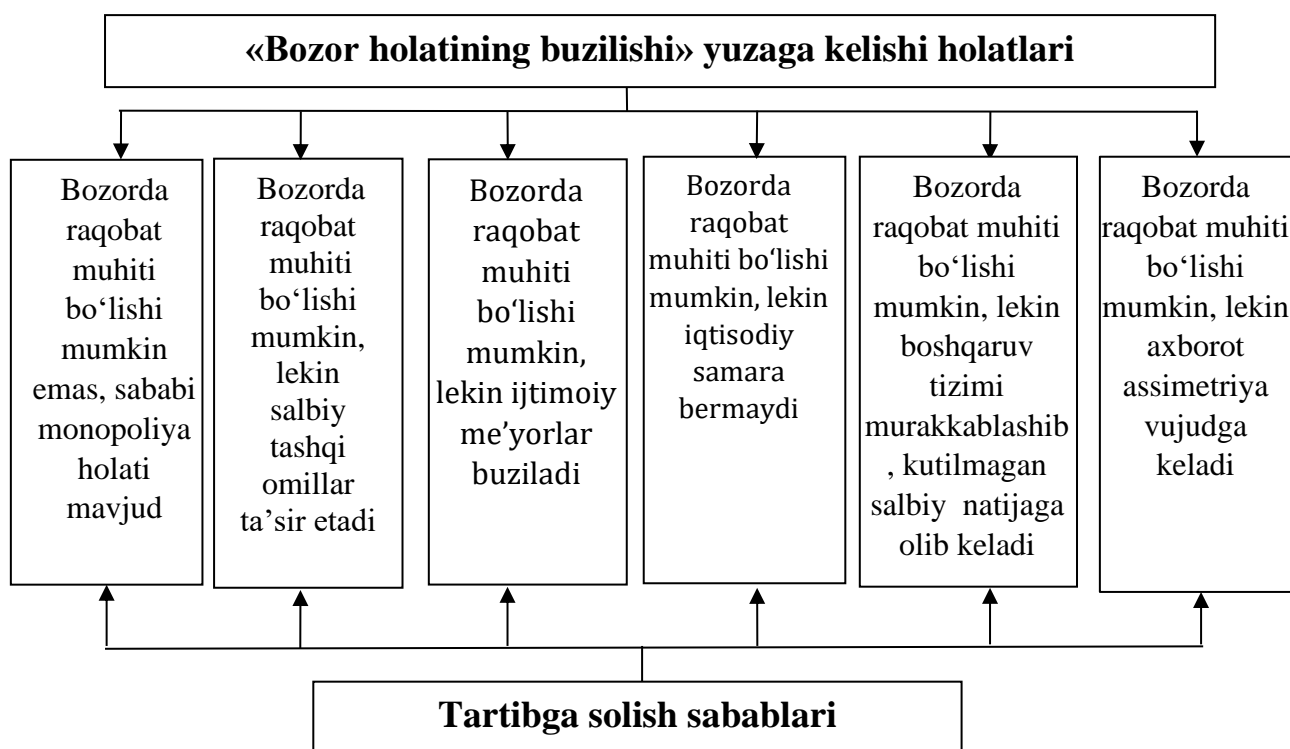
«Bozor holatining buzilishi» yuzaga kelishi holatlari

Bozorda raqobat muhiti bo‘lishi mumkin emas, sababi monopoliya holati mavjud

Bozorda raqobat muhiti bo‘lishi mumkin, lekin salbiy tashqi omillar ta’sir etadi

Bozorda raqobat muhiti bo‘lishi mumkin, lekin ijtimoiy me’yorlar buziladi

Bozorda raqobat muhiti bo‘lishi mumkin, lekin iqtisodiy samara bermaydi

Bozorda raqobat muhiti bo‘lishi mumkin, lekin boshqaruv tizimi murakkablashib, kutilmagan salbiy natijaga olib keladi

Bozorda raqobat muhiti bo‘lishi mumkin, lekin axborot assimetriya vujudga keladi

Tartibga solish sabablari